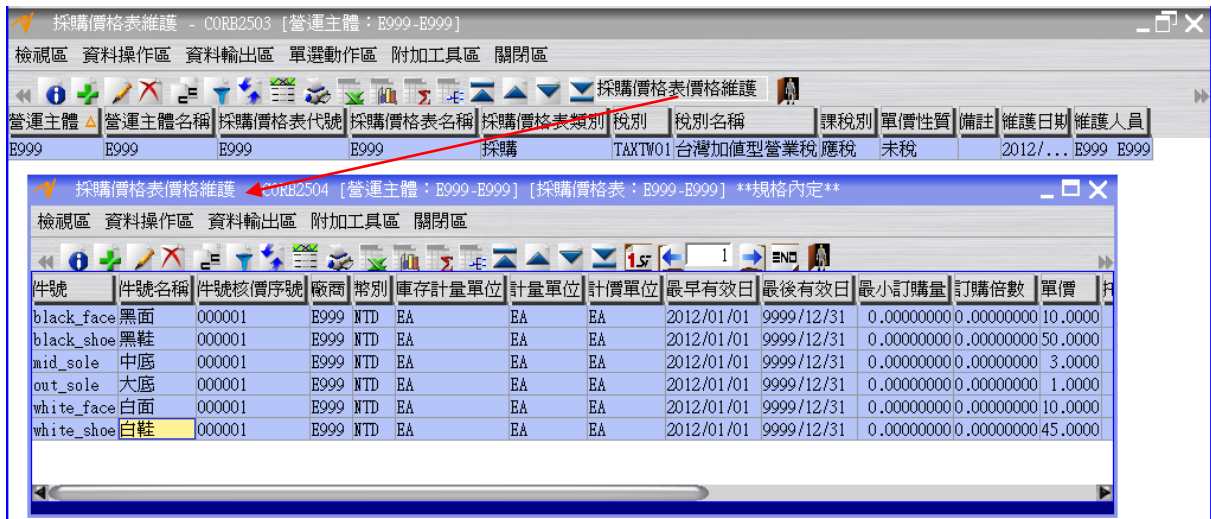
採購價格表維護 - CORB2503 [營運主體：E999-E999]

檢視區 資料操作區 資料輸出區 單選動作區 附加工具區 關閉區

採購價格表價格維護

| 營運主體 | 營運主體名稱 | 採購價格表代號 | 採購價格表名稱 | 採購價格表類別 | 稅別 | 稅別名稱 | 課稅別 | 單價性質 | 備註 | 維護日期 | 維護人員 |
|---|---|---|---|---|---|---|---|---|---|---|---|
| E999 | E999 | E999 | E999 | 採購 | TAXTW01 | 台灣加值型營業稅 | 應稅 | 未稅 | | 2012/... | E999 E999 |

採購價格表價格維護 - CORB2504 [營運主體：E999-E999] [採購價格表：E999-E999] **規格內定**

檢視區 資料操作區 資料輸出區 附加工具區 關閉區

1

| 件號 | 件號名稱 | 件號核價序號 | 廠商 | 幣別 | 庫存計量單位 | 計量單位 | 計價單位 | 最早有效日 | 最後有效日 | 最小訂購量 | 訂購倍數 | 單價 |
|---|---|---|---|---|---|---|---|---|---|---|---|---|
| black_face | 黑面 | 000001 | E999 | NTD | EA | EA | EA | 2012/01/01 | 9999/12/31 | 0.00000000 | 0.00000000 | 10.0000 |
| black_shoe | 黑鞋 | 000001 | E999 | NTD | EA | EA | EA | 2012/01/01 | 9999/12/31 | 0.00000000 | 0.00000000 | 50.0000 |
| mid_sole | 中底 | 000001 | E999 | NTD | EA | EA | EA | 2012/01/01 | 9999/12/31 | 0.00000000 | 0.00000000 | 3.0000 |
| out_sole | 大底 | 000001 | E999 | NTD | EA | EA | EA | 2012/01/01 | 9999/12/31 | 0.00000000 | 0.00000000 | 1.0000 |
| white_face | 白面 | 000001 | E999 | NTD | EA | EA | EA | 2012/01/01 | 9999/12/31 | 0.00000000 | 0.00000000 | 10.0000 |
| white_shoe | 白鞋 | 000001 | E999 | NTD | EA | EA | EA | 2012/01/01 | 9999/12/31 | 0.00000000 | 0.00000000 | 45.0000 |